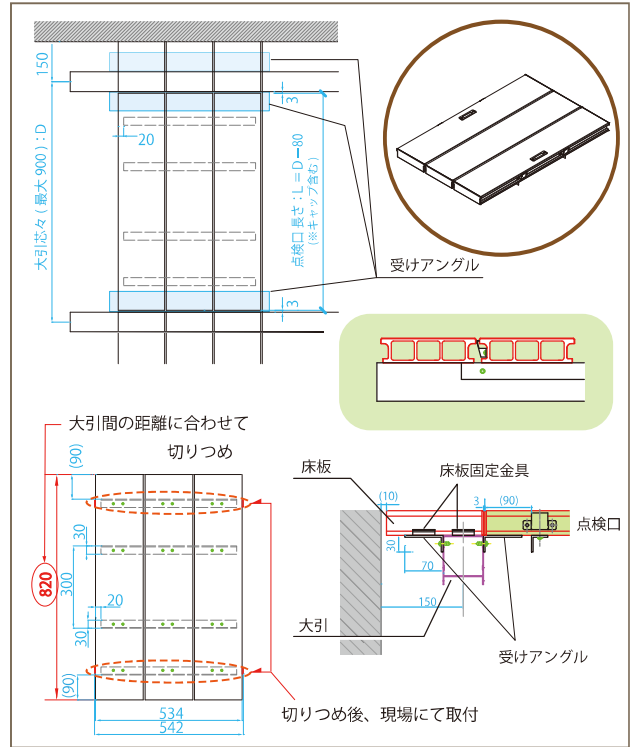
150
20
3
大引芯々（最大900）：D
点検口長さ：L＝D－80
（※キャップ含む）
3
受けアングル
大引間の距離に合わせて
切りつめ
(90)
30
820
300
20
30
(90)
534
542
切りつめ後、現場にて取付
床板
床板固定金具
(10)
3
(90)
点検口
30
70
150
大引
受けアングル